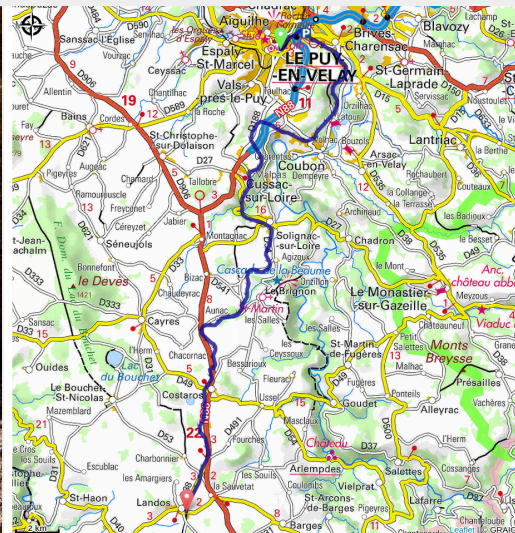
Aiguilhe
Sanssac-l'Eglise
Vourzac
Espaly-St-Marcel
LE PUY-EN-VELAY
Brives-Charensac
Blavozy
St-Germain-Laprade
Ceyssac
Vals-près-le-Puy
Allentin
19
Bains
Cordes
St-Christophe-sur-Dolaison
Chantilhac
Coubon
Lantriac
Arsac-en-Velay
Cussac-sur-Loire
D27
Tallobre
3
Pigeyres
Ramourouscle
Freycenet
Séneujols
Jabier
Montagnac
Solignac-sur-Loire
Chadron
Le Monastier-sur-Gazeille
St-Jean-Lachalm
Bonnefont
Le Devès
1421
Bizac
Chaudeyrac
Cascade de la Beaume
Le Brignon
St-Martin
Les Salles
Cayres
Aunac
Sansac
Ouides
Lac du Bouchet
Le Bouchet-St-Nicolas
Mazemblard
Chacornac
Bessarioux
Costaros
St-Martin-de-Fugères
Goudet
Monts Breysse
Présailles
Alleyrac
Ussel
Fourches
22
Château
Arlempdes
Salettes
Escublac
Charbonnier
St-Haon
Landos
La Sauvetat
St-Arcons-de-Barges
Vielprat
Barges
Lafarre
Cossanges
Anc. château abbé
Viaduc
Meyzous
Le Mont
Les Badioux
Archinaud
Le Bessat
Vachères
Pontels
Malhac
Chamard
Fleurac
Coulomb
N88
D589
D590
D906
D15
D535
D38
D33
D31
D49
D53
D37
D500
D40
21
13
15
5
8
7
11
16
10
2
4
2 km